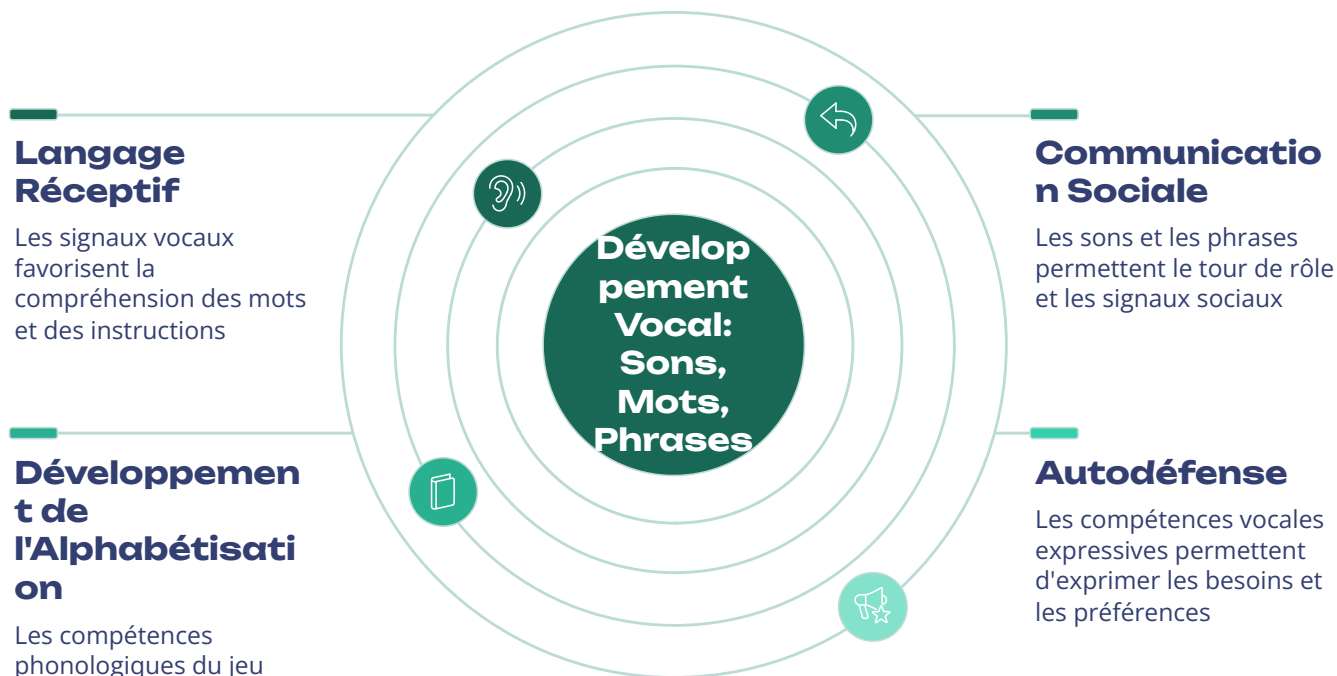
Langage Réceptif

Les signaux vocaux favorisent la compréhension des mots et des instructions

Développement Vocal: Sons, Mots, Phrases

Communication Sociale

Les sons et les phrases permettent le tour de rôle et les signaux sociaux

Développement de l'Alphabétisation

Les compétences phonologiques du jeu

Autodéfense

Les compétences vocales expressives permettent d'exprimer les besoins et les préférences